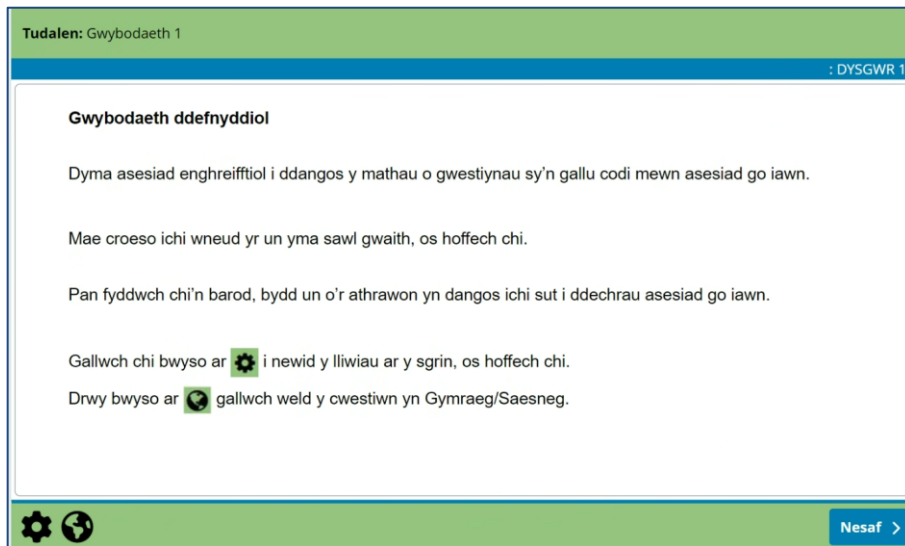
Tudalen: Gwybodaeth 1

: DYSGWR 1

Gwybodaeth ddefnyddiol

Dyma asesiad enghreifftiol i ddangos y mathau o gwestiynau sy'n gallu codi mewn asesiad go iawn.

Mae croeso ichi wneud yr un yma sawl gwaith, os hoffech chi.

Pan fyddwch chi'n barod, bydd un o'r athrawon yn dangos ichi sut i ddechrau asesiad go iawn.

Gallwch chi bwyso ar i newid y lliwiau ar y sgrin, os hoffech chi.

Drwy bwyso ar gallwch weld y cwestiwn yn Gymraeg/Saesneg.

Nesaf